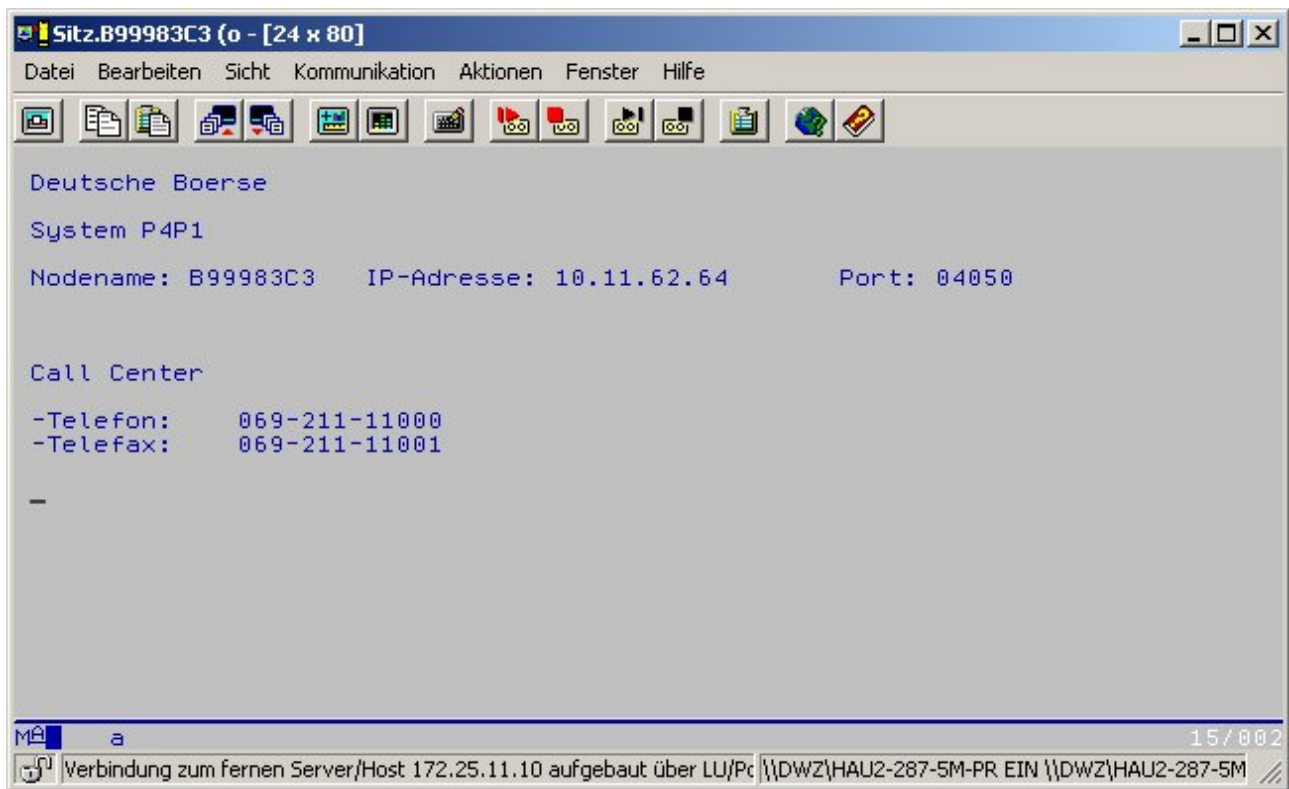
Sitz.B99983C3 (o - [24 x 80]

Datei Bearbeiten Sicht Kommunikation Aktionen Fenster Hilfe

Deutsche Boerse

System P4P1

Nodename: B99983C3 IP-Adresse: 10.11.62.64 Port: 04050

Call Center

-Telefon: 069-211-11000
-Telefax: 069-211-11001

MA a 15/002

Verbindung zum fernen Server/Host 172.25.11.10 aufgebaut über LU/Pc \\DWZ\HAU2-287-5M-PR EIN \\DWZ\HAU2-287-5M